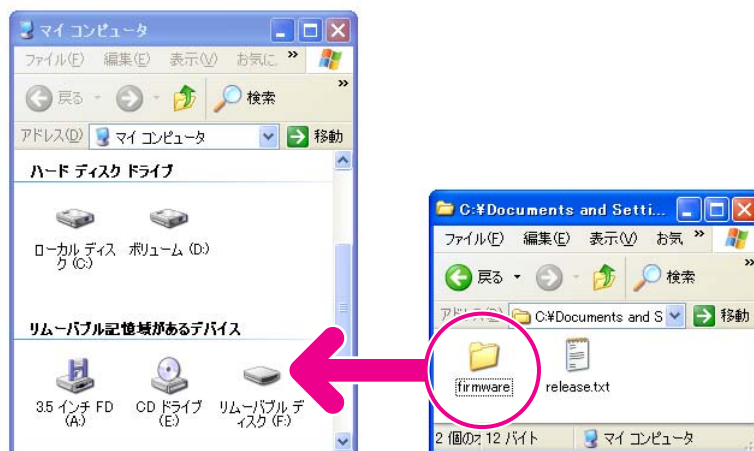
マイ コンピュータ

ファイル(F) 編集(E) 表示(V) お気に »

戻る 検索 »

アドレス(D) マイ コンピュータ 移動

ハード ディスク ドライブ

ローカル ディスク (C:)

ボリューム (D:)

リムーバブル記憶域があるデバイス

3.5 インチ FD (A:)

CD ドライブ (E:)

リムーバブル ディスク (F:)

C:¥Documents and Setti...

ファイル(F) 編集(E) 表示(V) お気 »

戻る 検索 »

アドレス(D) C:¥Documents and S 移動

firmware

release.txt

2 個のオ 12 バイト

マイ コンピュータ